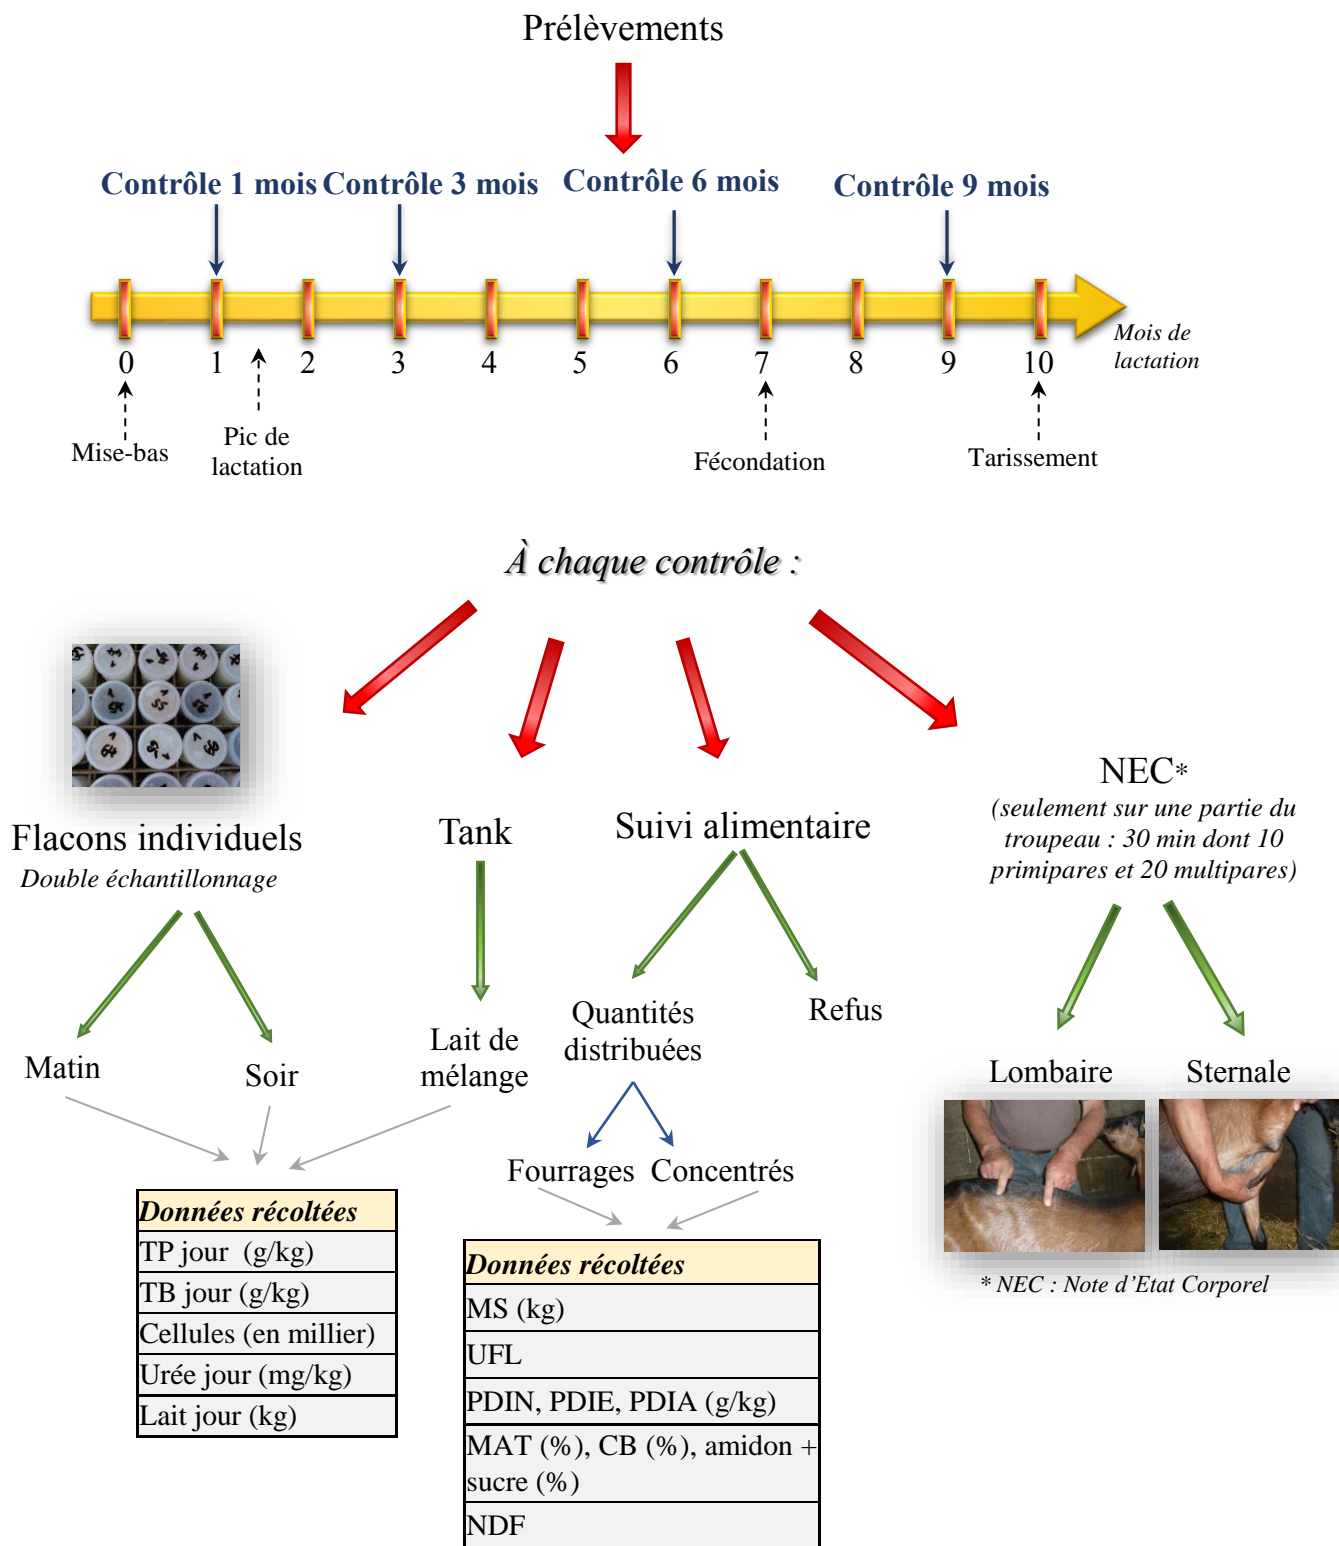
Prélèvements

Contrôle 1 mois Contrôle 3 mois Contrôle 6 mois Contrôle 9 mois

0 1 2 3 4 5 6 7 8 9 10

Mois de lactation

Mise-bas

Pic de lactation

Fécondation

Tarissement

À chaque contrôle :

Flacons individuels
Double échantillonnage

Tank

Suivi alimentaire

NEC*
(seulement sur une partie du troupeau : 30 min dont 10 primipares et 20 multipares)

Matin

Soir

Lait de mélange

Quantités distribuées

Refus

Lombaire

Sternale

Fourrages Concentrés

| Données récoltées |
|---|
| TP jour (g/kg) |
| TB jour (g/kg) |
| Cellules (en millier) |
| Urée jour (mg/kg) |
| Lait jour (kg) |

| Données récoltées |
|---|
| MS (kg) |
| UFL |
| PDIN, PDIE, PDIA (g/kg) |
| MAT (%), CB (%), amidon + sucre (%) |
| NDF |

* NEC : Note d'Etat Corporel